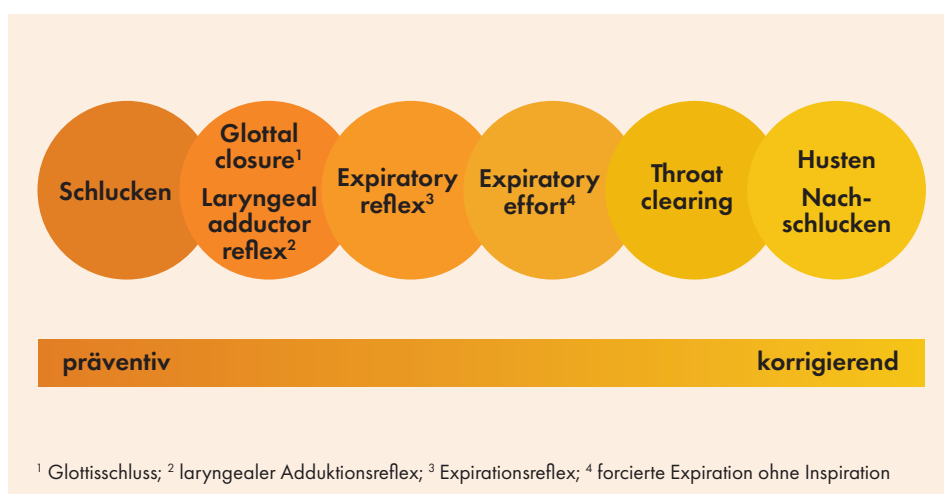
Schlucken

Glottal closure$^1$

Laryngeal adductor reflex$^2$

Expiratory reflex$^3$

Expiratory effort$^4$

Throat clearing

Husten

Nachschlucken

präventiv

korrigierend

$^1$ Glottisschluss; $^2$ laryngealer Adduktionsreflex; $^3$ Expirationsreflex; $^4$ forcierte Expiration ohne Inspiration